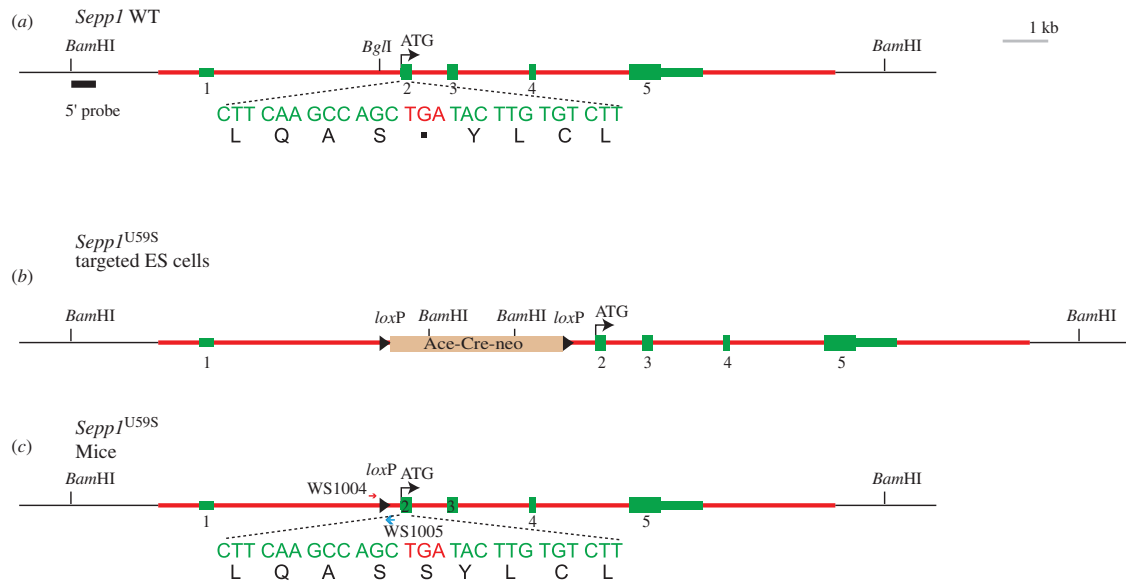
(a) Sepp1 WT

1 kb

BamHI BglI ATG BamHI

1 2 3 4 5

5' probe

CTT CAA GCC AGC TGA TAC TTG TGT CTT
L Q A S ▪ Y L C L

Sepp1$^{U59S}$
targeted ES cells
(b)

BamHI loxP BamHI BamHI loxP ATG BamHI

Ace-Cre-neo

1 2 3 4 5

Sepp1$^{U59S}$
(c) Mice

BamHI loxP ATG BamHI

WS1004

1 2 3 4 5

WS1005

CTT CAA GCC AGC TGA TAC TTG TGT CTT
L Q A S S Y L C L